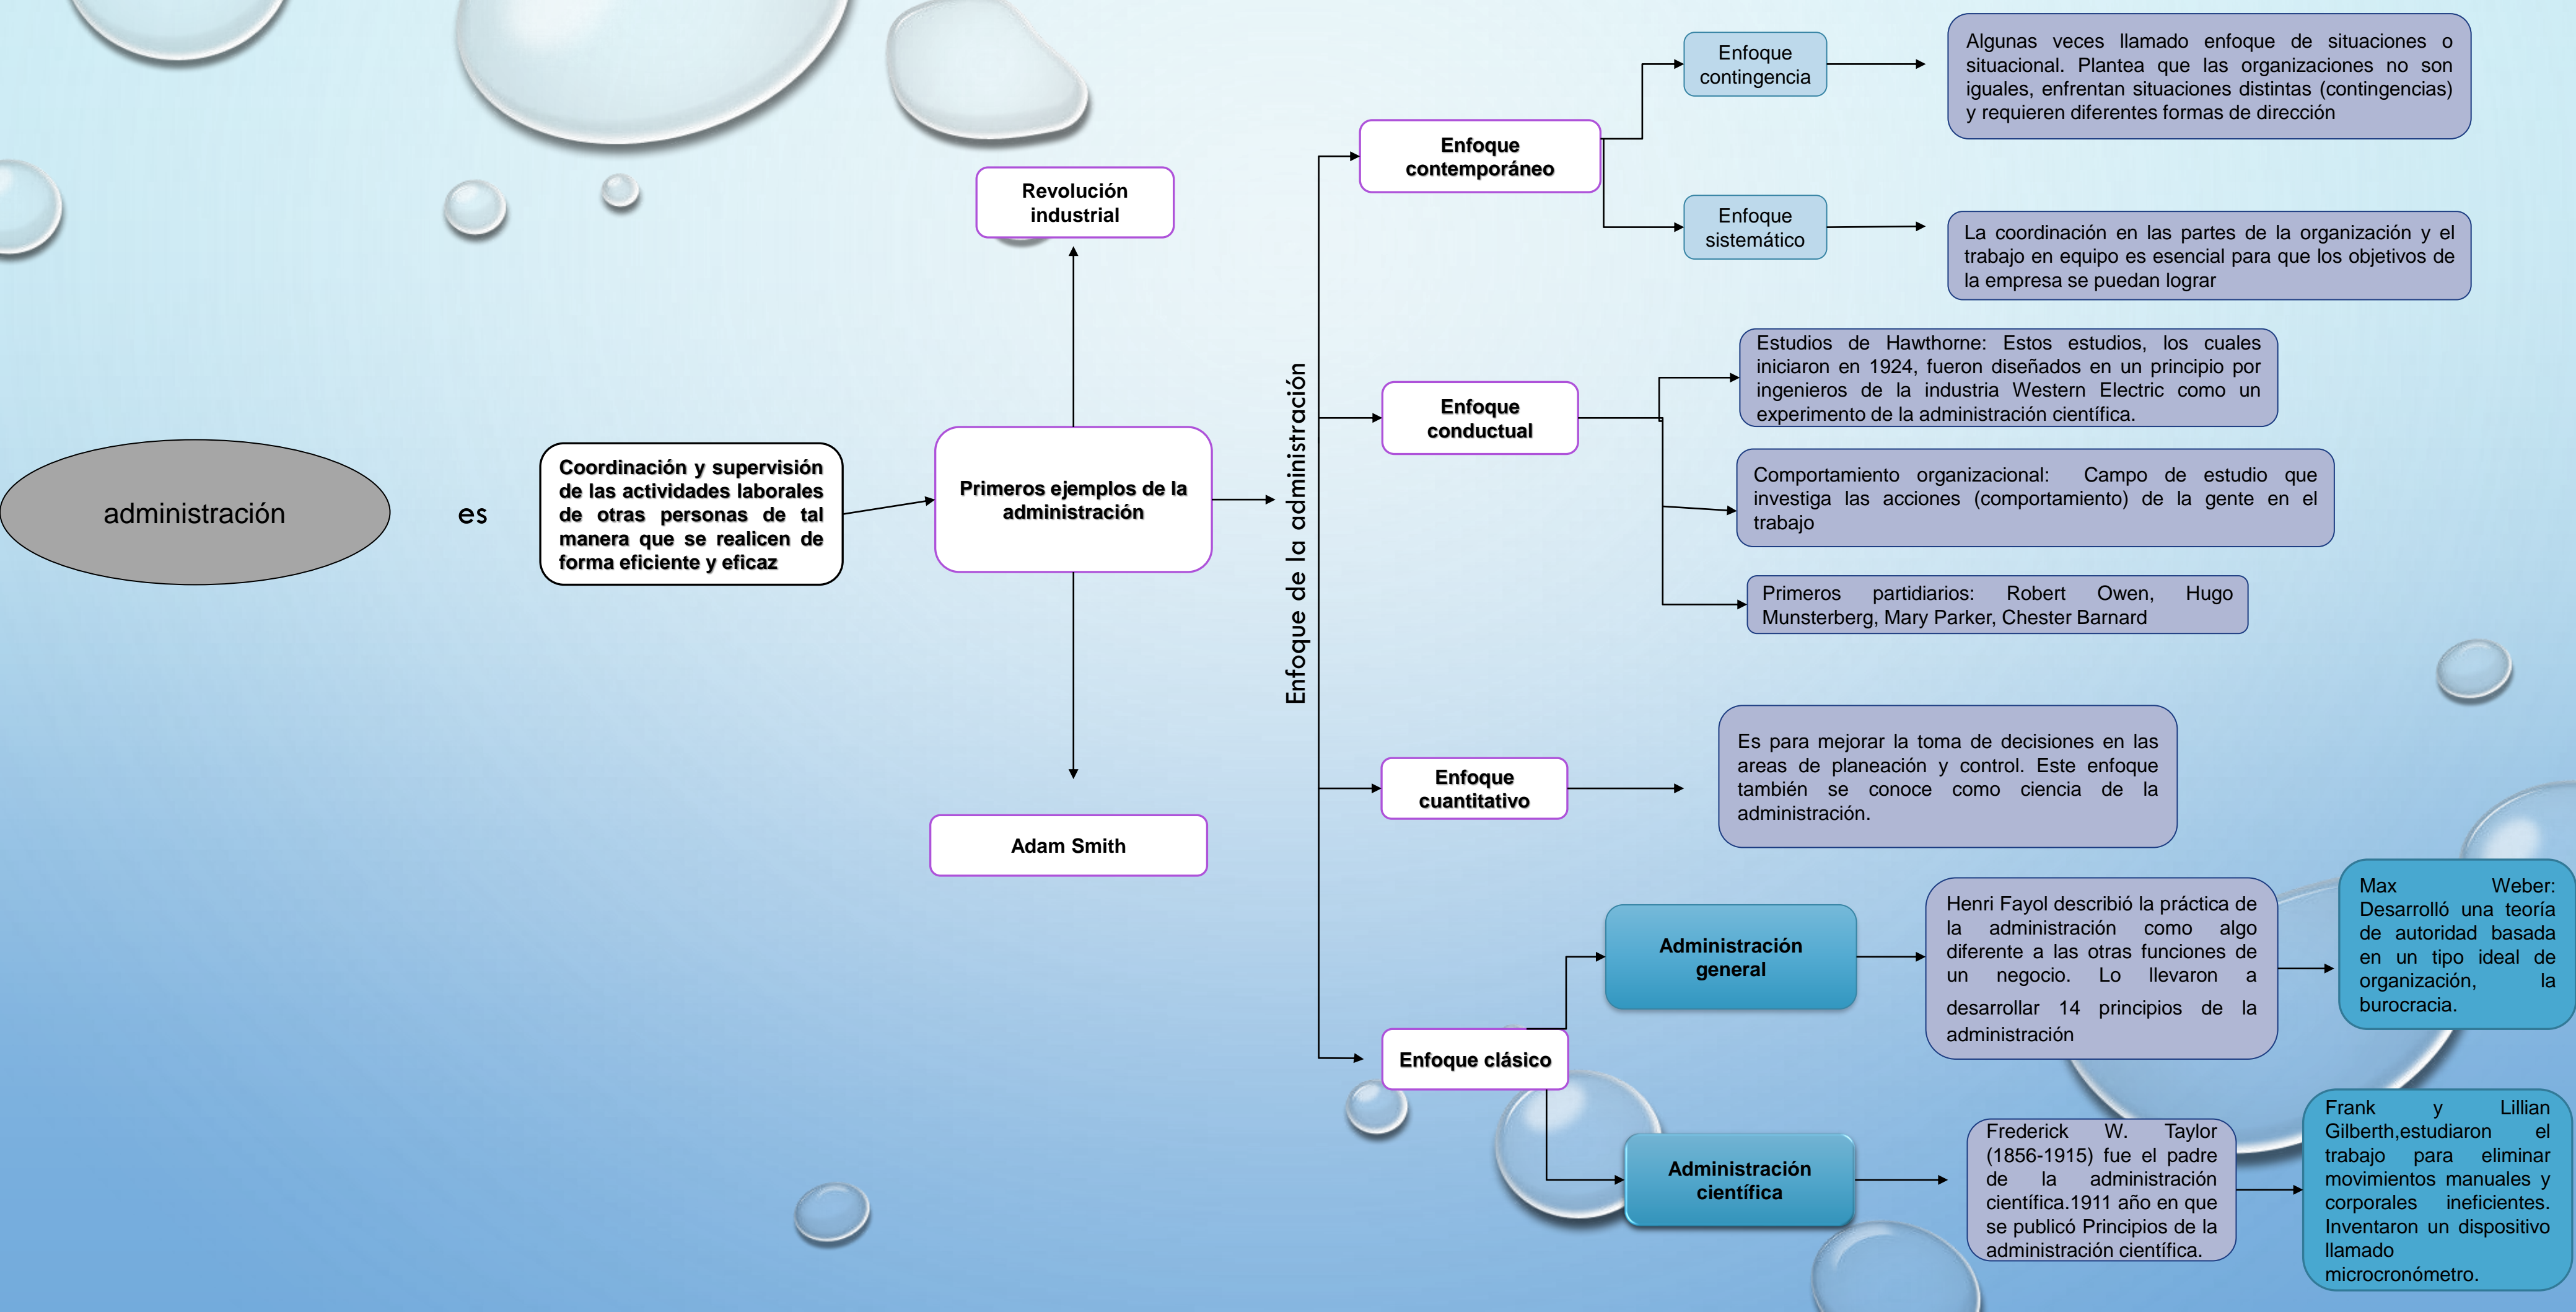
administración

es

Coordinación y supervisión de las actividades laborales de otras personas de tal manera que se realicen de forma eficiente y eficaz

Revolución industrial

Primeros ejemplos de la administración

Adam Smith

Enfoque de la administración

Enfoque contemporáneo

Enfoque contingencia

Algunas veces llamado enfoque de situaciones o situacional. Plantea que las organizaciones no son iguales, enfrentan situaciones distintas (contingencias) y requieren diferentes formas de dirección

Enfoque sistemático

La coordinación en las partes de la organización y el trabajo en equipo es esencial para que los objetivos de la empresa se puedan lograr

Enfoque conductual

Estudios de Hawthorne: Estos estudios, los cuales iniciaron en 1924, fueron diseñados en un principio por ingenieros de la industria Western Electric como un experimento de la administración científica.

Comportamiento organizacional: Campo de estudio que investiga las acciones (comportamiento) de la gente en el trabajo

Primeros partidiarios: Robert Owen, Hugo Munsterberg, Mary Parker, Chester Barnard

Enfoque cuantitativo

Es para mejorar la toma de decisiones en las areas de planeación y control. Este enfoque también se conoce como ciencia de la administración.

Enfoque clásico

Administración general

Henri Fayol describió la práctica de la administración como algo diferente a las otras funciones de un negocio. Lo llevaron a desarrollar 14 principios de la administración

Max Weber: Desarrolló una teoría de autoridad basada en un tipo ideal de organización, la burocracia.

Administración científica

Frederick W. Taylor (1856-1915) fue el padre de la administración científica.1911 año en que se publicó Principios de la administración científica.

Frank y Lillian Gilberth,estudiaron el trabajo para eliminar movimientos manuales y corporales ineficientes. Inventaron un dispositivo llamado microcronómetro.